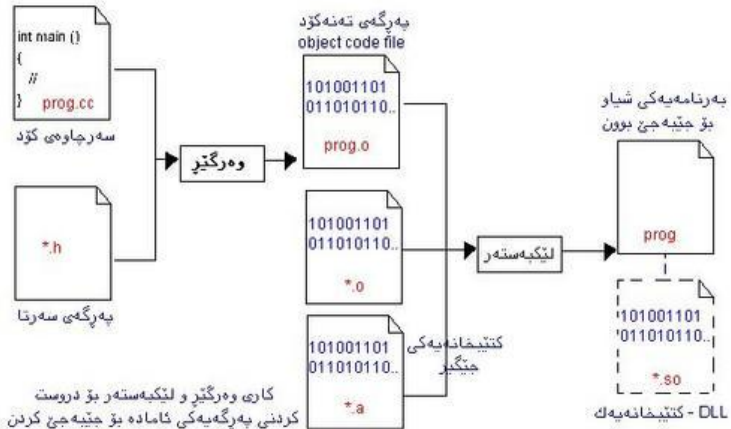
int main ()
{
//
}
prog.cc

سەرچاوەی کۆد

*.h

پەڕگەی سەرتا

وەرگێڕ

پەڕگەی تەنەکۆد
object code file

101001101
011010110..
prog.o

101001101
011010110..
*.o

101001101
011010110..
*.a

کتێبخانەیەکی جێگیر

لێکبەستەر

بەرنامەیەکی شیاو بۆ جێبەجێ بوون

prog

101001101
011010110..
*.so

DLL - کتێبخانەیەك

کاری وەرگێڕ و لێکبەستەر بۆ دروست کردنی پەڕگەیەکی ئامادە بۆ جێبەجێ کردن